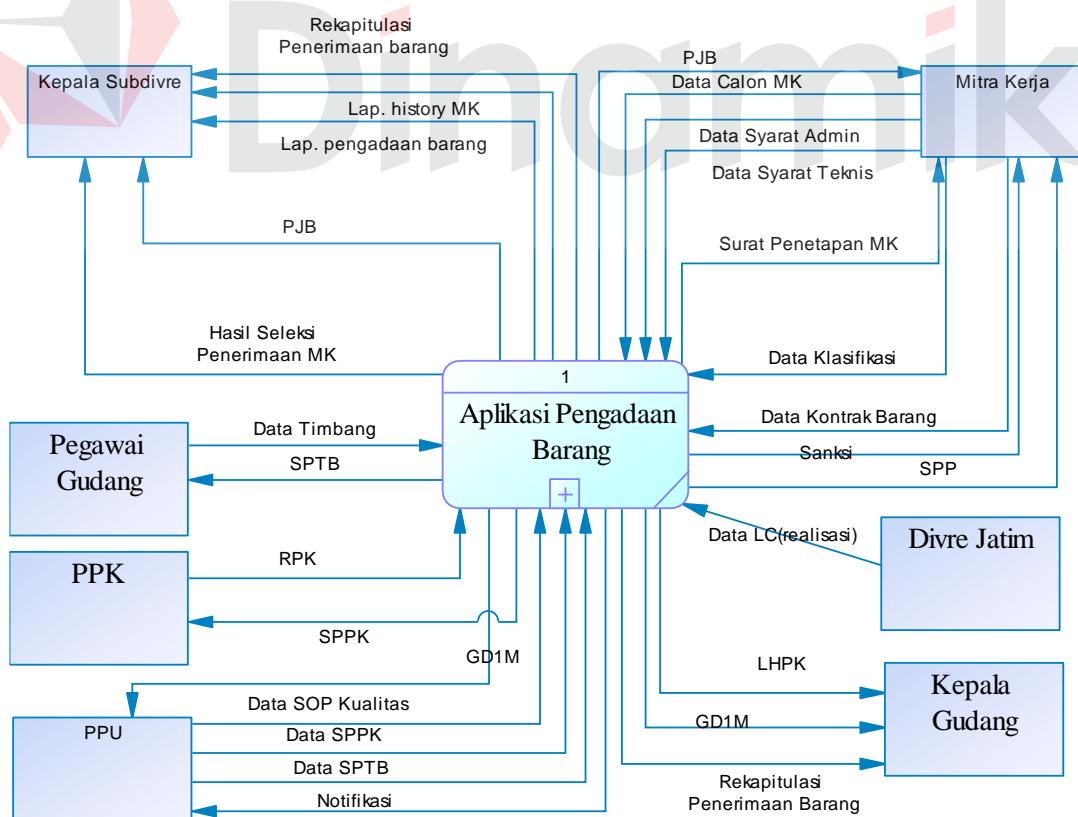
Kepala Subdivre

Rekapitulasi Penerimaan barang

Lap. history MK

Lap. pengadaan barang

PJB

Data Calon MK

Mitra Kerja

Data Syarat Admin

Data Syarat Teknis

Surat Penetapan MK

PJB

Hasil Seleksi Penerimaan MK

1

Aplikasi Pengadaan Barang

Data Klasifikasi

Data Kontrak Barang

Sanksi

SPP

Pegawai Gudang

Data Timbang

SPTB

Data LC(realisasi)

Divre Jatim

PPK

RPK

SPPK

GD1M

LHPK

Kepala Gudang

Data SOP Kualitas

PPU

Data SPPK

GD1M

Data SPTB

Notifikasi

Rekapitulasi Penerimaan Barang

Dinamika